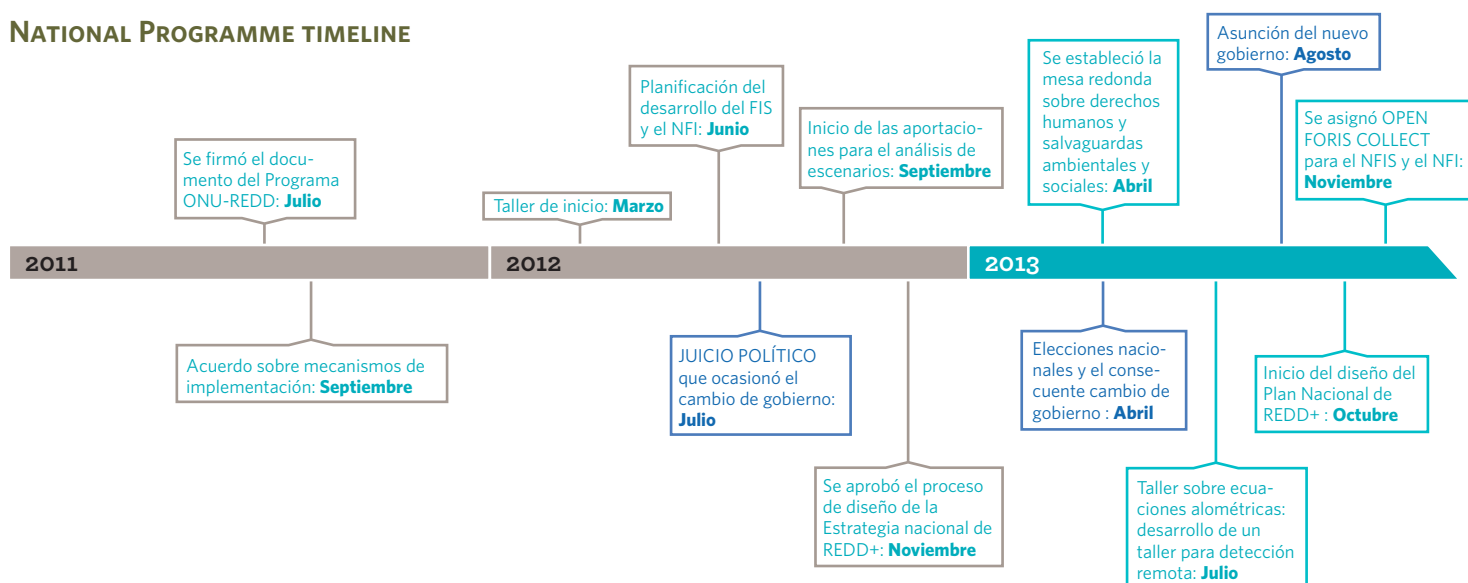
NATIONAL PROGRAMME TIMELINE

Se firmó el documento del Programa ONU-REDD: Julio

Taller de inicio: Marzo

Planificación del desarrollo del FIS y el NFI: Junio

Inicio de las aportaciones para el análisis de escenarios: Septiembre

Se estableció la mesa redonda sobre derechos humanos y salvaguardas ambientales y sociales: Abril

Asunción del nuevo gobierno: Agosto

Se asignó OPEN FORIS COLLECT para el NFIS y el NFI: Noviembre

2011

2012

2013

Acuerdo sobre mecanismos de implementación: Septiembre

JUICIO POLÍTICO que ocasionó el cambio de gobierno: Julio

Se aprobó el proceso de diseño de la Estrategia nacional de REDD+: Noviembre

Elecciones nacionales y el consecuente cambio de gobierno : Abril

Taller sobre ecuaciones alométricas: desarrollo de un taller para detección remota: Julio

Inicio del diseño del Plan Nacional de REDD+ : Octubre